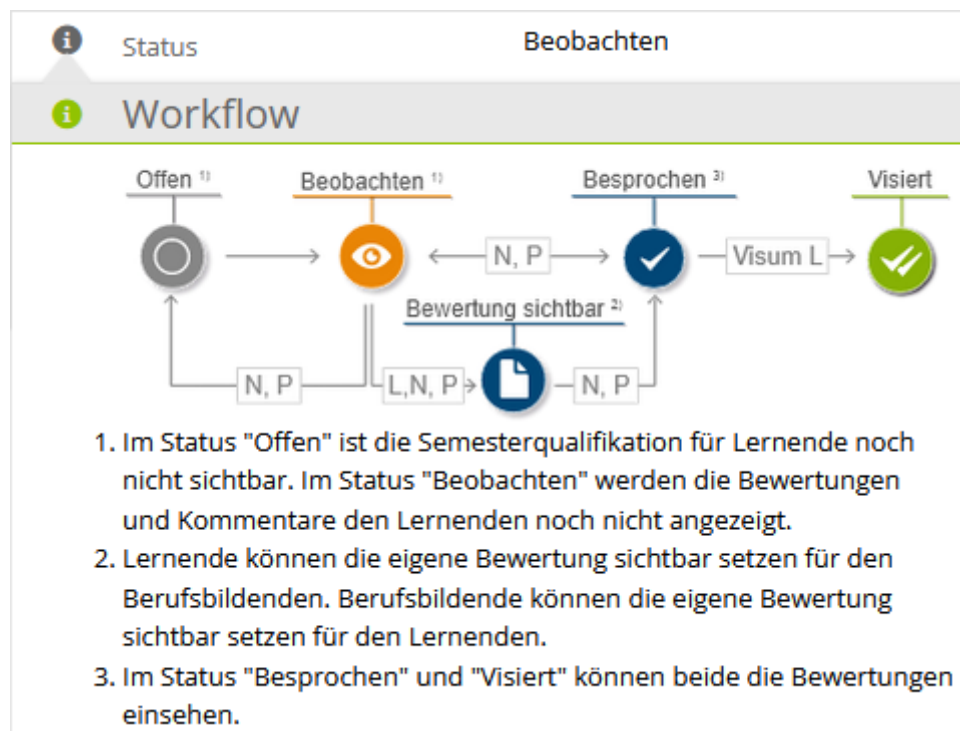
Status Beobachten

Workflow

Offen ¹⁾

Beobachten ¹⁾

Besprochen ³⁾

Visiert

N, P

Visum L

Bewertung sichtbar ²⁾

N, P

L,N, P

N, P

1. Im Status "Offen" ist die Semesterqualifikation für Lernende noch nicht sichtbar. Im Status "Beobachten" werden die Bewertungen und Kommentare den Lernenden noch nicht angezeigt.
2. Lernende können die eigene Bewertung sichtbar setzen für den Berufsbildenden. Berufsbildende können die eigene Bewertung sichtbar setzen für den Lernenden.
3. Im Status "Besprochen" und "Visiert" können beide die Bewertungen einsehen.